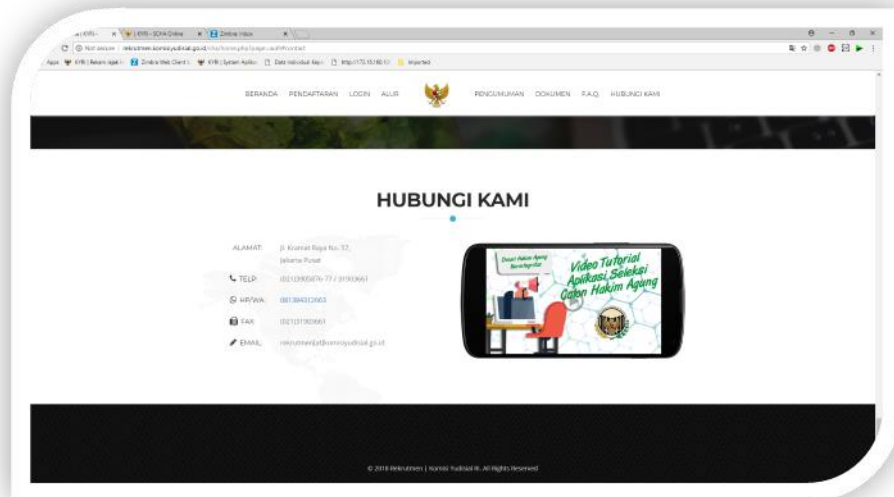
BERANDA PENDAFTARAN LOGIN ALUR PENGUMUMAN DOKUMEN F.A.Q. HUBUNGI KAMI

HUBUNGI KAMI

ALAMAT: Jl. Kramat Raya No. 57, Jakarta Pusat

TELP: (021)3905876-77 / 31903661

HP/WA: 081384312663

FAX: (021)31903661

EMAIL: rekrutmen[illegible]@komisiyudisial.go.id

Video Tutorial Aplikasi Seleksi Calon Hakim Agung

© 2018 Rekrutmen | Komisi Yudisial RI. All Rights Reserved